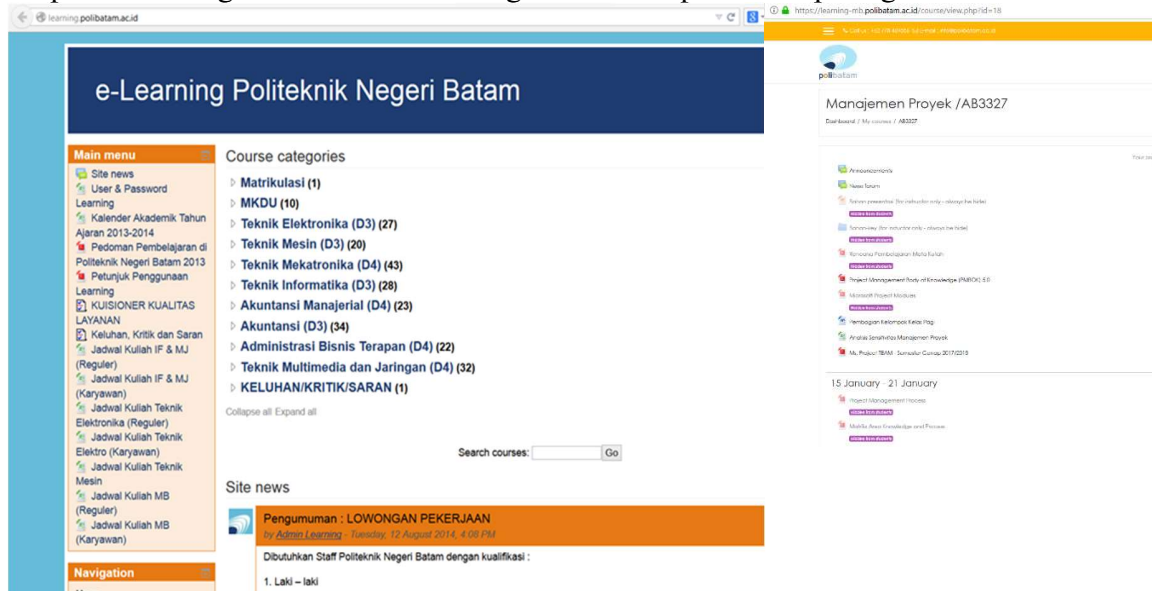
learning.polibatam.ac.id

e-Learning Politeknik Negeri Batam

Main menu
Site news
User & Password Learning
Kalender Akademik Tahun Ajaran 2013-2014
Pedoman Pembelajaran di Politeknik Negeri Batam 2013
Petunjuk Penggunaan Learning
KUISIONER KUALITAS LAYANAN
Keluhan, Kritik dan Saran
Jadwal Kuliah IF & MJ (Reguler)
Jadwal Kuliah IF & MJ (Karyawan)
Jadwal Kuliah Teknik Elektronika (Reguler)
Jadwal Kuliah Teknik Elektro (Karyawan)
Jadwal Kuliah Teknik Mesin
Jadwal Kuliah MB (Reguler)
Jadwal Kuliah MB (Karyawan)

Navigation

Course categories
Matrikulasi (1)
MKDU (10)
Teknik Elektronika (D3) (27)
Teknik Mesin (D3) (20)
Teknik Mekatronika (D4) (43)
Teknik Informatika (D3) (28)
Akuntansi Manajerial (D4) (23)
Akuntansi (D3) (34)
Administrasi Bisnis Terapan (D4) (22)
Teknik Multimedia dan Jaringan (D4) (32)
KELUHAN/KRITIK/SARAN (1)
Collapse all Expand all

Search courses: Go

Site news
Pengumuman : LOWONGAN PEKERJAAN
by Admin Learning - Tuesday, 12 August 2014, 4:06 PM
Dibutuhkan Staff Politeknik Negeri Batam dengan kualifikasi :
1. Laki – laki

https://learning-mb.polibatam.ac.id/course/view.php?id=18

polibatam

Manajemen Proyek /AB3327
Dashboard / My courses / AB3327

Announcements
News forum
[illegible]
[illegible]
Rencana Pembelajaran Mata Kuliah
Project Management Body of Knowledge (PMBOK) 5.0
Microsoft Project Modules
Pembagian Kelompok Kelas Pagi
Analisis Sensitivitas Manajemen Proyek
Ms. Project TBAM - Semester Genap 2017/2018

15 January - 21 January
Project Management Process
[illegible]